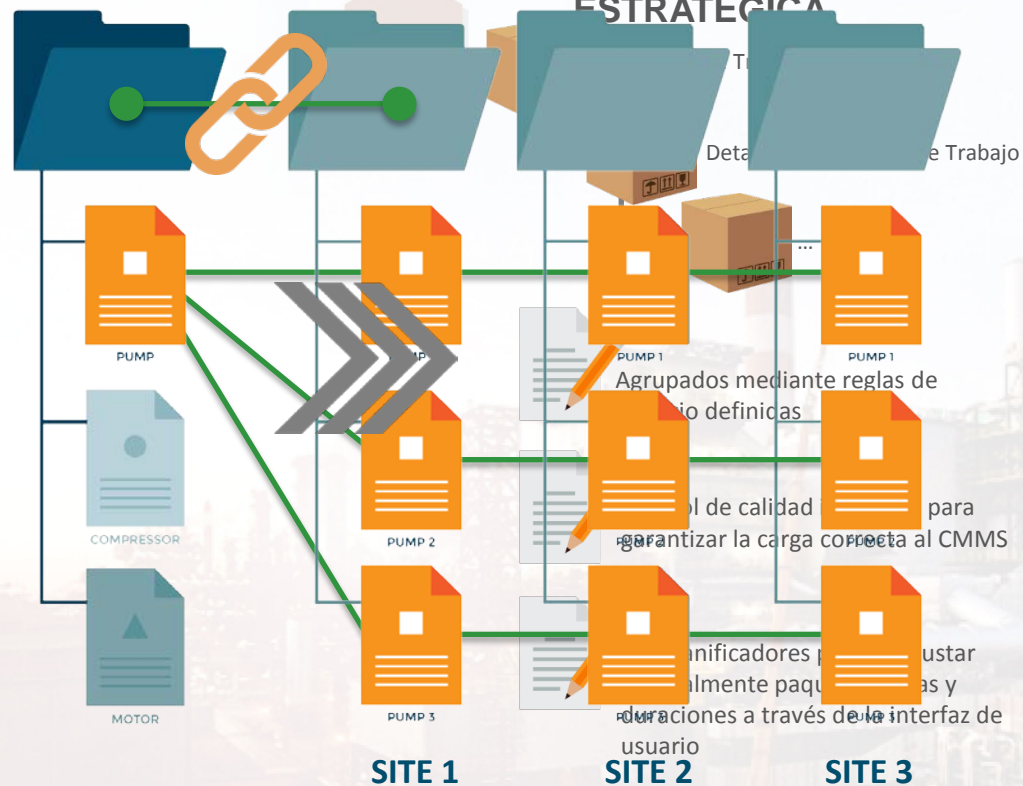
ESTRATEGICA

Tr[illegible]

Deta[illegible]e Trabajo

...

PUMP

PUMP

PUMP 1

PUMP 1

Agrupados mediante reglas de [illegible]io definidas

COMPRESSOR

PUMP 2

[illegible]ol de calidad i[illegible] para garantizar la carga correcta al CMMS

MOTOR

PUMP 3

PUMP 3

PUMP 3

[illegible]anificadores p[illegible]ustar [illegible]almente paqu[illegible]as y duraciones a través de la interfaz de usuario

SITE 1

SITE 2

SITE 3